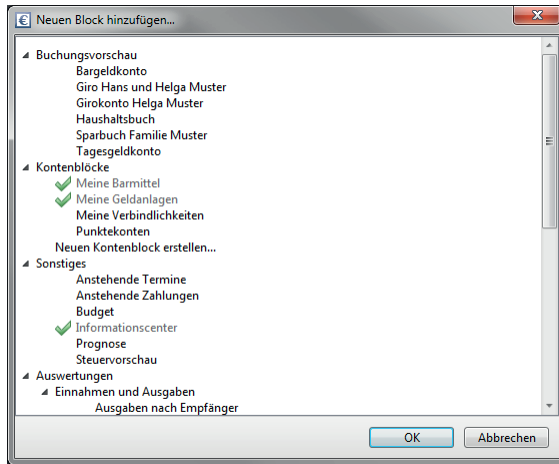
Neuen Block hinzufügen...

Buchungsvorschau
Bargeldkonto
Giro Hans und Helga Muster
Girokonto Helga Muster
Haushaltsbuch
Sparbuch Familie Muster
Tagesgeldkonto
Kontenblöcke
Meine Barmittel
Meine Geldanlagen
Meine Verbindlichkeiten
Punktekonten
Neuen Kontenblock erstellen...
Sonstiges
Anstehende Termine
Anstehende Zahlungen
Budget
Informationscenter
Prognose
Steuervorschau
Auswertungen
Einnahmen und Ausgaben
Ausgaben nach Empfänger

OK
Abbrechen